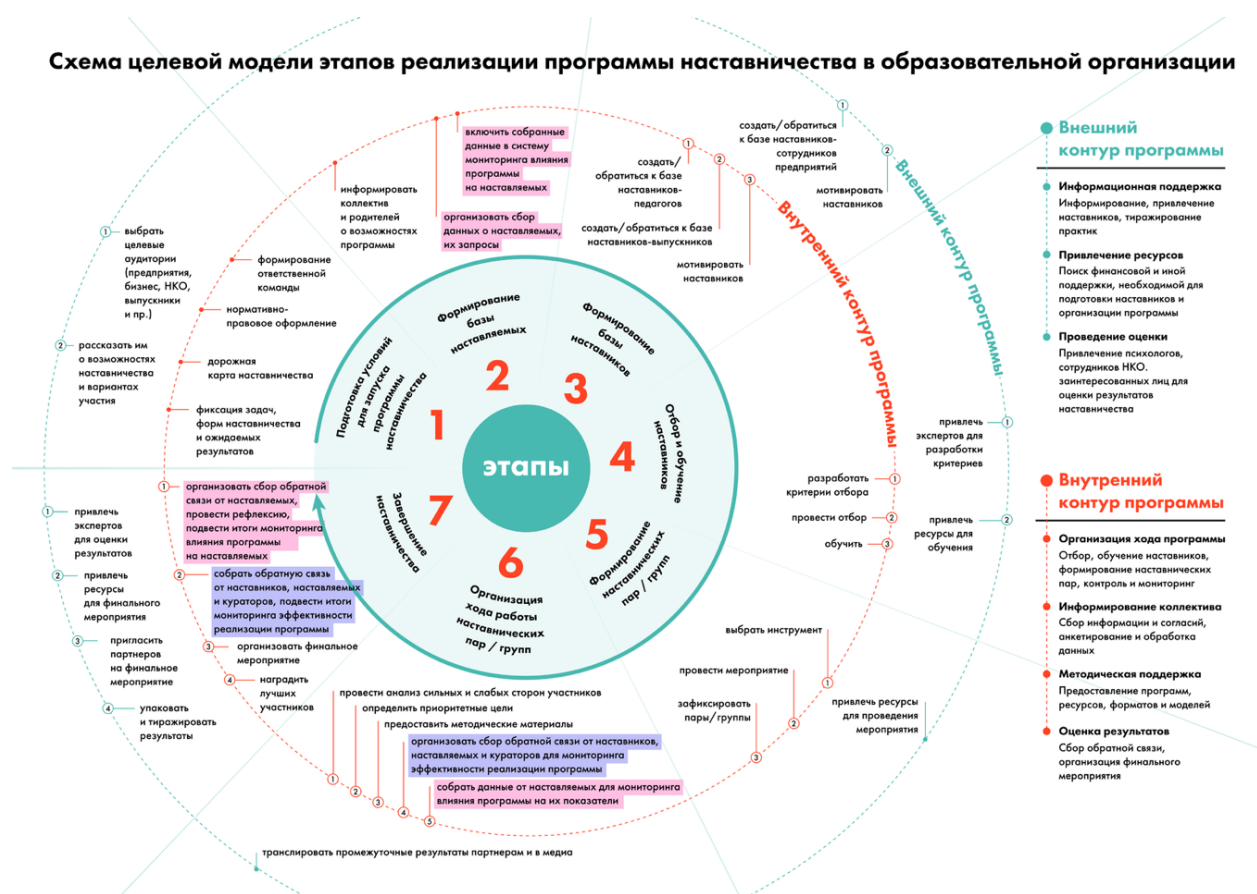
Схема целевой модели этапов реализации программы наставничества в образовательной организации

этапы

1 Подготовка условий для запуска программы наставничества

2 Формирование базы наставляемых

3 Формирование базы наставников

4 Отбор и обучение наставников

5 Формирование наставнических пар / групп

6 Организация хода работы наставнических пар / групп

7 Завершение наставничества

Внутренний контур программы

Внешний контур программы

формирование ответственной команды

нормативно-правовое оформление

дорожная карта наставничества

фиксация задач, форм наставничества и ожидаемых результатов

1 выбрать целевые аудитории (предприятия, бизнес, НКО, выпускники и пр.)

2 рассказать им о возможностях наставничества и вариантах участия

информировать коллектив и родителей о возможностях программы

включить собранные данные в систему мониторинга влияния программы на наставляемых

организовать сбор данных о наставляемых, их запросы

1 создать/обратиться к базе наставников-педагогов

2 создать/обратиться к базе наставников-выпускников

3 мотивировать наставников

1 создать/обратиться к базе наставников-сотрудников предприятий

2 мотивировать наставников

1 привлечь экспертов для разработки критериев

2 привлечь ресурсы для обучения

1 разработать критерии отбора

2 провести отбор

3 обучить

1 выбрать инструмент

2 провести мероприятие

3 зафиксировать пары/группы

привлечь ресурсы для проведения мероприятия

1 провести анализ сильных и слабых сторон участников

2 определить приоритетные цели

3 предоставить методические материалы

4 организовать сбор обратной связи от наставников, наставляемых и кураторов для мониторинга эффективности реализации программы

5 собрать данные от наставляемых для мониторинга влияния программы на их показатели

транслировать промежуточные результаты партнерам и в медиа

1 организовать сбор обратной связи от наставляемых, провести рефлексию, подвести итоги мониторинга влияния программы на наставляемых

2 собрать обратную связь от наставников, наставляемых и кураторов, подвести итоги мониторинга эффективности реализации программы

3 организовать финальное мероприятие

4 наградить лучших участников

1 привлечь экспертов для оценки результатов

2 привлечь ресурсы для финального мероприятия

3 пригласить партнеров на финальное мероприятие

4 упаковать и тиражировать результаты

Внешний контур программы

Информационная поддержка
Информирование, привлечение наставников, тиражирование практик

Привлечение ресурсов
Поиск финансовой и иной поддержки, необходимой для подготовки наставников и организации программы

Проведение оценки
Привлечение психологов, сотрудников НКО. заинтересованных лиц для оценки результатов наставничества

Внутренний контур программы

Организация хода программы
Отбор, обучение наставников, формирование наставнических пар, контроль и мониторинг

Информирование коллектива
Сбор информации и согласий, анкетирование и обработка данных

Методическая поддержка
Предоставление программ, ресурсов, форматов и моделей

Оценка результатов
Сбор обратной связи, организация финального мероприятия